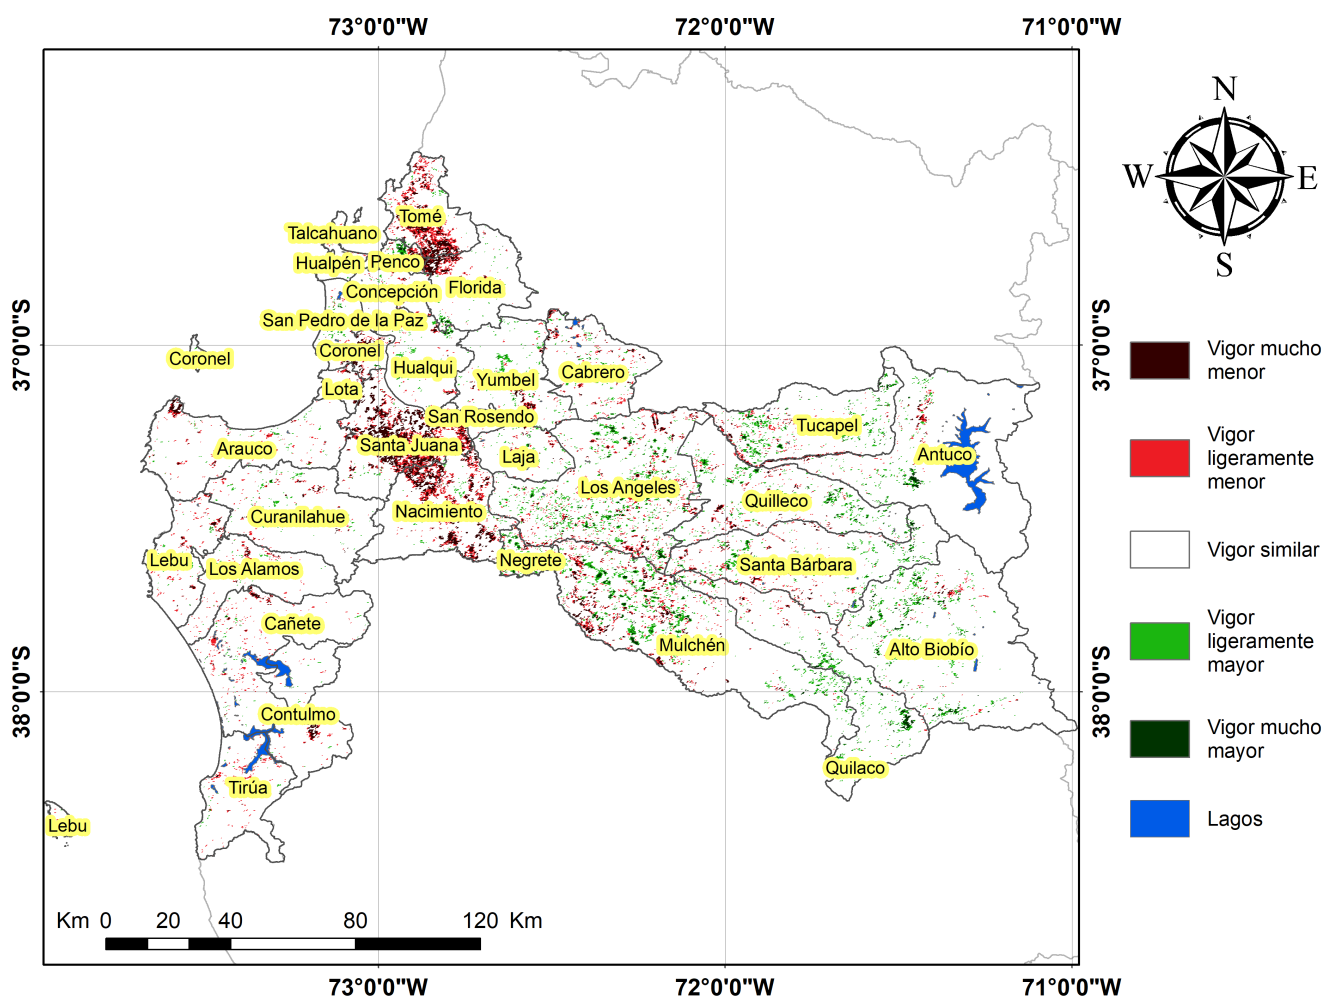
73°0'0"W 72°0'0"W 71°0'0"W

37°0'0"S
38°0'0"S

N
W
E
S

Tomé
Talcahuano
Hualpén
Penco
Concepción
Florida
San Pedro de la Paz
Coronel
Coronel
Hualqui
Lota
Yumbel
Cabrero
San Rosendo
Santa Juana
Arauco
Laja
Tucapel
Antuco
Los Angeles
Quilleco
Curanilahue
Nacimiento
Lebu
Los Alamos
Negrete
Santa Bárbara
Cañete
Mulchén
Alto Biobío
Contulmo
Quilaco
Tirúa
Lebu

Vigor mucho menor
Vigor ligeramente menor
Vigor similar
Vigor ligeramente mayor
Vigor mucho mayor
Lagos

Km 0 20 40 80 120 Km

37°0'0"S
38°0'0"S

73°0'0"W 72°0'0"W 71°0'0"W